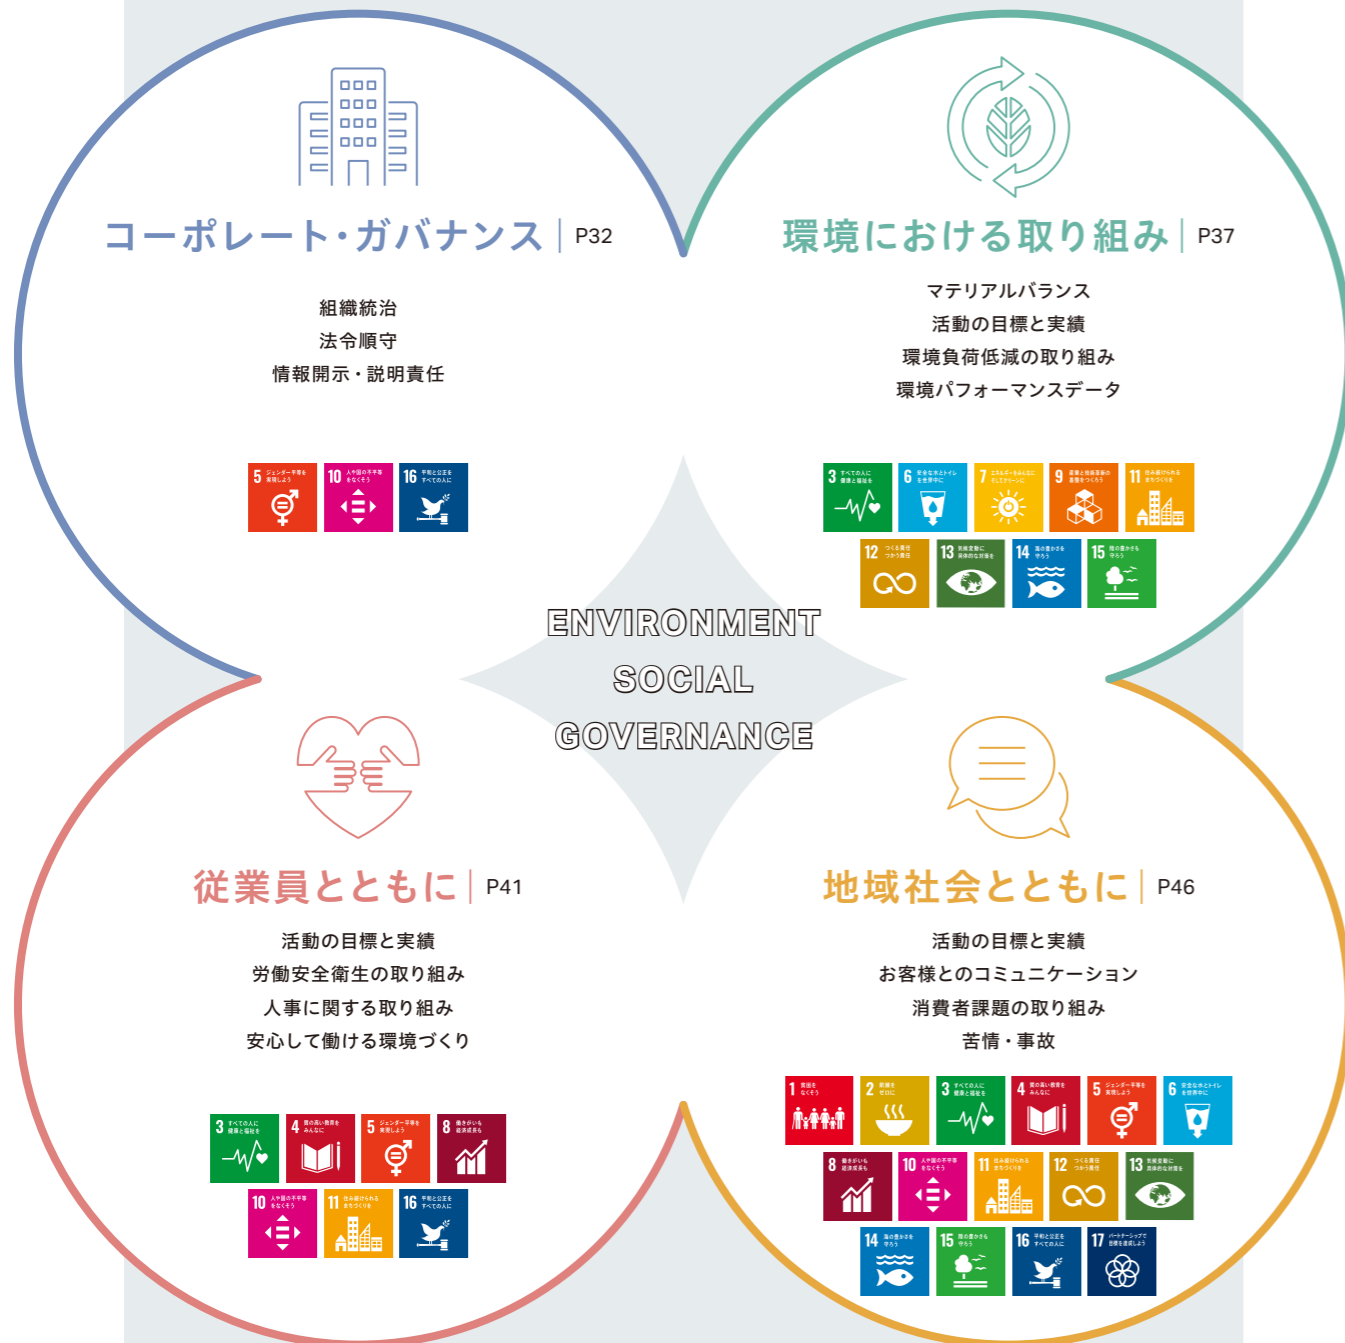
コーポレート・ガバナンス | P32

組織統治
法令順守
情報開示・説明責任

5 ジェンダー平等を実現しよう
10 人や国の不平等をなくそう
16 平和と公正をすべての人に

環境における取り組み | P37

マテリアルバランス
活動の目標と実績
環境負荷低減の取り組み
環境パフォーマンスデータ

3 すべての人に健康と福祉を
6 安全な水とトイレを世界中に
7 エネルギーをみんなに そしてクリーンに
9 産業と技術革新の基盤をつくろう
11 住み続けられるまちづくりを
12 つくる責任 つかう責任
13 気候変動に具体的な対策を
14 海の豊かさを守ろう
15 陸の豊かさも守ろう

ENVIRONMENT
SOCIAL
GOVERNANCE

従業員とともに | P41

活動の目標と実績
労働安全衛生の取り組み
人事に関する取り組み
安心して働ける環境づくり

3 すべての人に健康と福祉を
4 質の高い教育をみんなに
5 ジェンダー平等を実現しよう
8 働きがいも経済成長も
10 人や国の不平等をなくそう
11 住み続けられるまちづくりを
16 平和と公正をすべての人に

地域社会とともに | P46

活動の目標と実績
お客様とのコミュニケーション
消費者課題の取り組み
苦情・事故

1 貧困をなくそう
2 飢餓をゼロに
3 すべての人に健康と福祉を
4 質の高い教育をみんなに
5 ジェンダー平等を実現しよう
6 安全な水とトイレを世界中に
8 働きがいも経済成長も
10 人や国の不平等をなくそう
11 住み続けられるまちづくりを
12 つくる責任 つかう責任
13 気候変動に具体的な対策を
14 海の豊かさを守ろう
15 陸の豊かさも守ろう
16 平和と公正をすべての人に
17 パートナーシップで目標を達成しよう